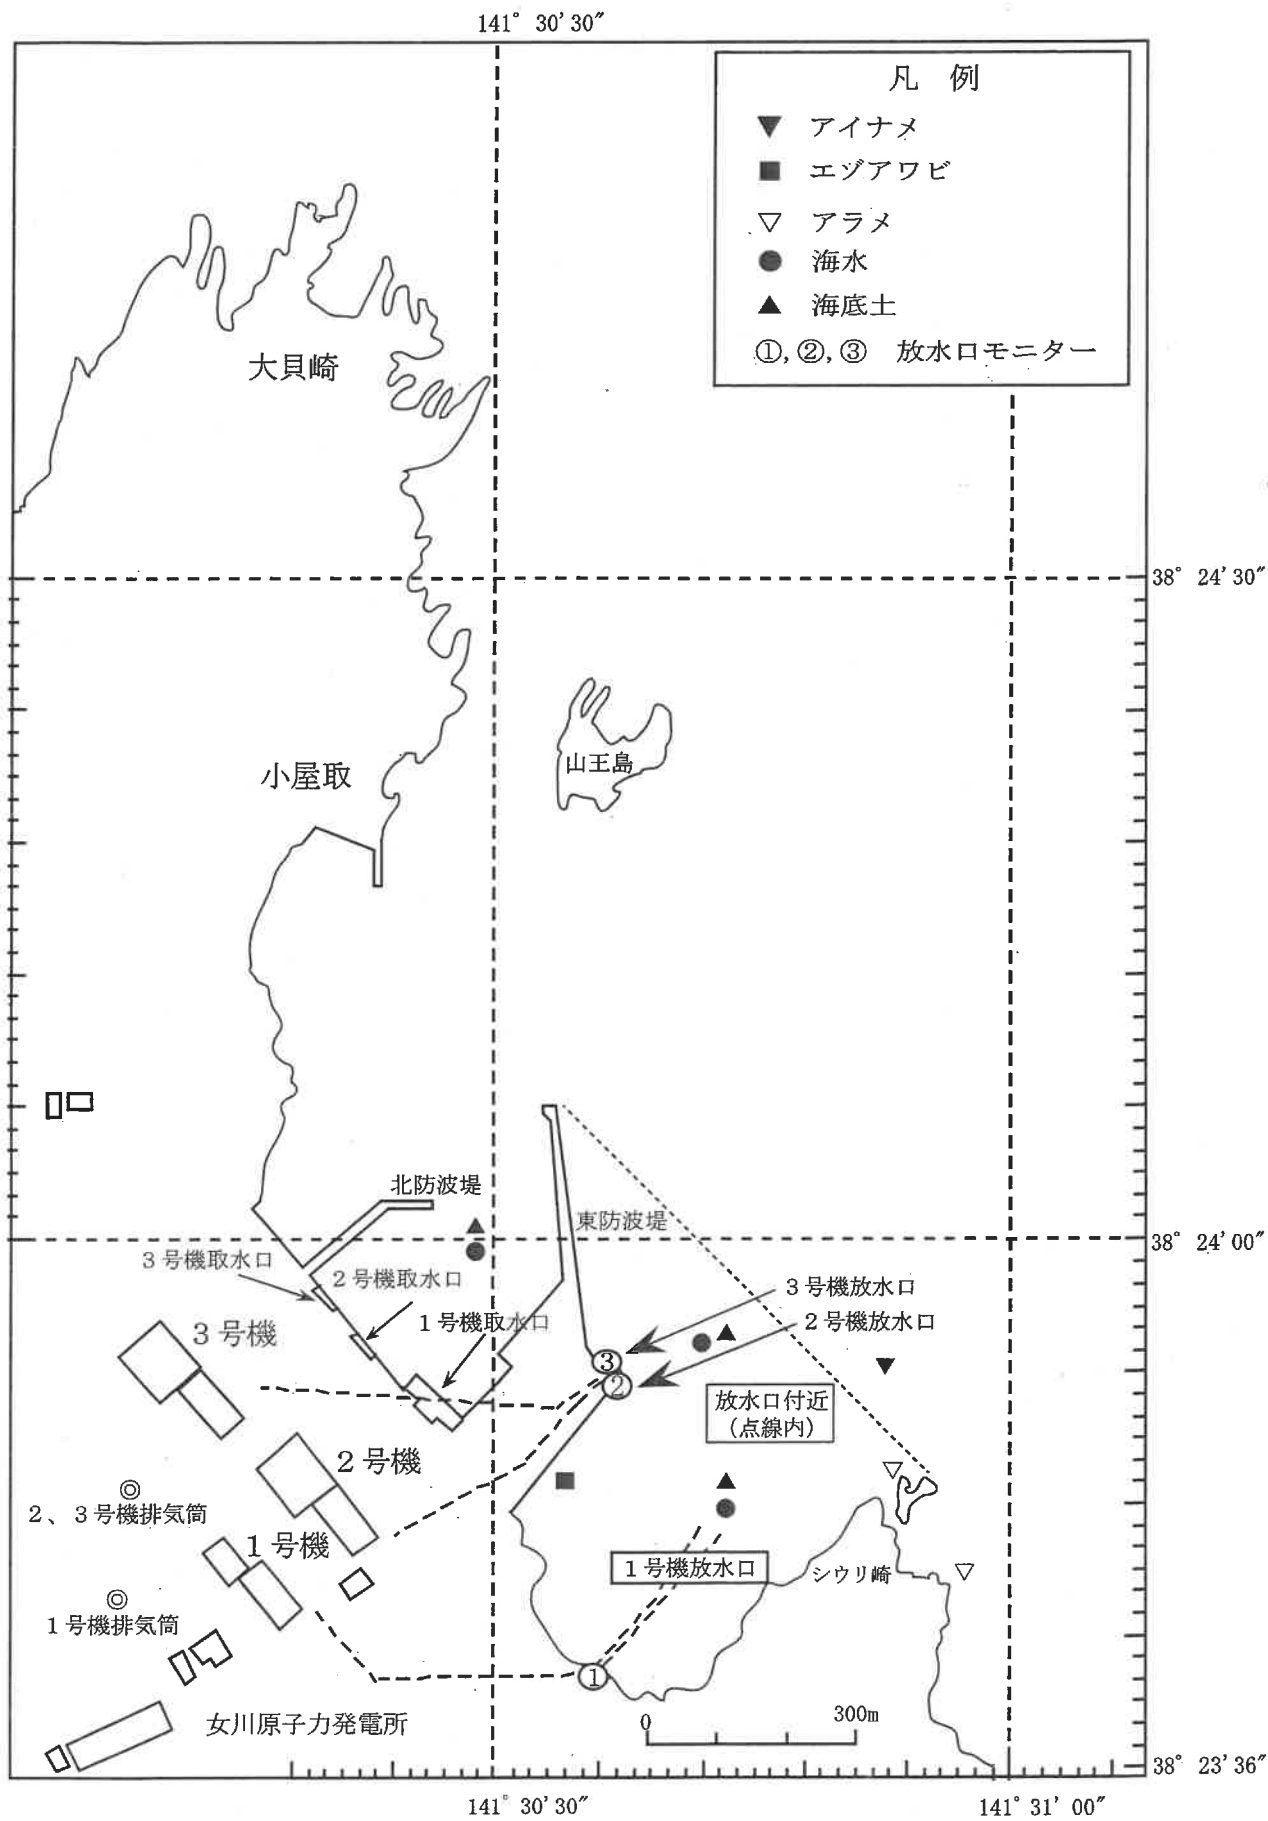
141° 30′30″

凡 例
▼ アイナメ
■ エゾアワビ
▽ アラメ
● 海水
▲ 海底土
①, ②, ③ 放水口モニター

大貝崎

38° 24′30″

山王島

小屋取

北防波堤

東防波堤

38° 24′00″

3号機取水口
2号機取水口
1号機取水口
3号機放水口
2号機放水口

3号機

③
②

放水口付近
(点線内)

2号機

2、3号機排気筒

1号機

1号機放水口

シウリ崎

1号機排気筒

①

0
300m

女川原子力発電所

38° 23′36″

141° 30′30″
141° 31′00″